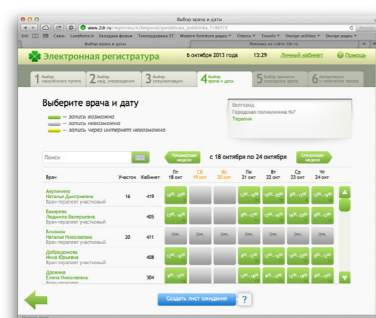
Выбор врача и даты

www.zdr.ru/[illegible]

Электронная регистратура

6 октября 2013 года 13:29 Личный кабинет Помощь

1 Выбор населенного пункта
2 Выбор медучреждения
3 Выбор специальности
4 Выбор врача и даты
5 Выбор способа записи
6 Подтверждение и сохранение талона

Выберите врача и дату

— запись возможна
— запись невозможна
— запись через интернет невозможна

Волгоград
Городская поликлиника №7
Терапия

Поиск

Предыдущая неделя

с 18 октября по 24 октября

Следующая неделя

| Врач | Участок | Кабинет | Пт 18 окт | Сб 19 окт | Вс 20 окт | Пн 21 окт | Вт 22 окт | Ср 23 окт | Чт 24 окт |
|---|---|---|---|---|---|---|---|---|---|
| Акулинина Наталья Дмитриевна Врач-терапевт участковый | 16 | 419 | | | | | | | |
| Баварова Людмила Викторовна Врач-терапевт участковый | | 405 | | | | | | | |
| Блохина Наталья Николаевна Врач-терапевт участковый | 20 | 411 | | | | | | | |
| Добродомова Инна Юрьевна Врач-терапевт участковый | | 408 | | | | | | | |
| Дронина Елена Николаевна Врач-терапевт участковый | | 304 | | | | | | | |

Создать лист ожидания ?